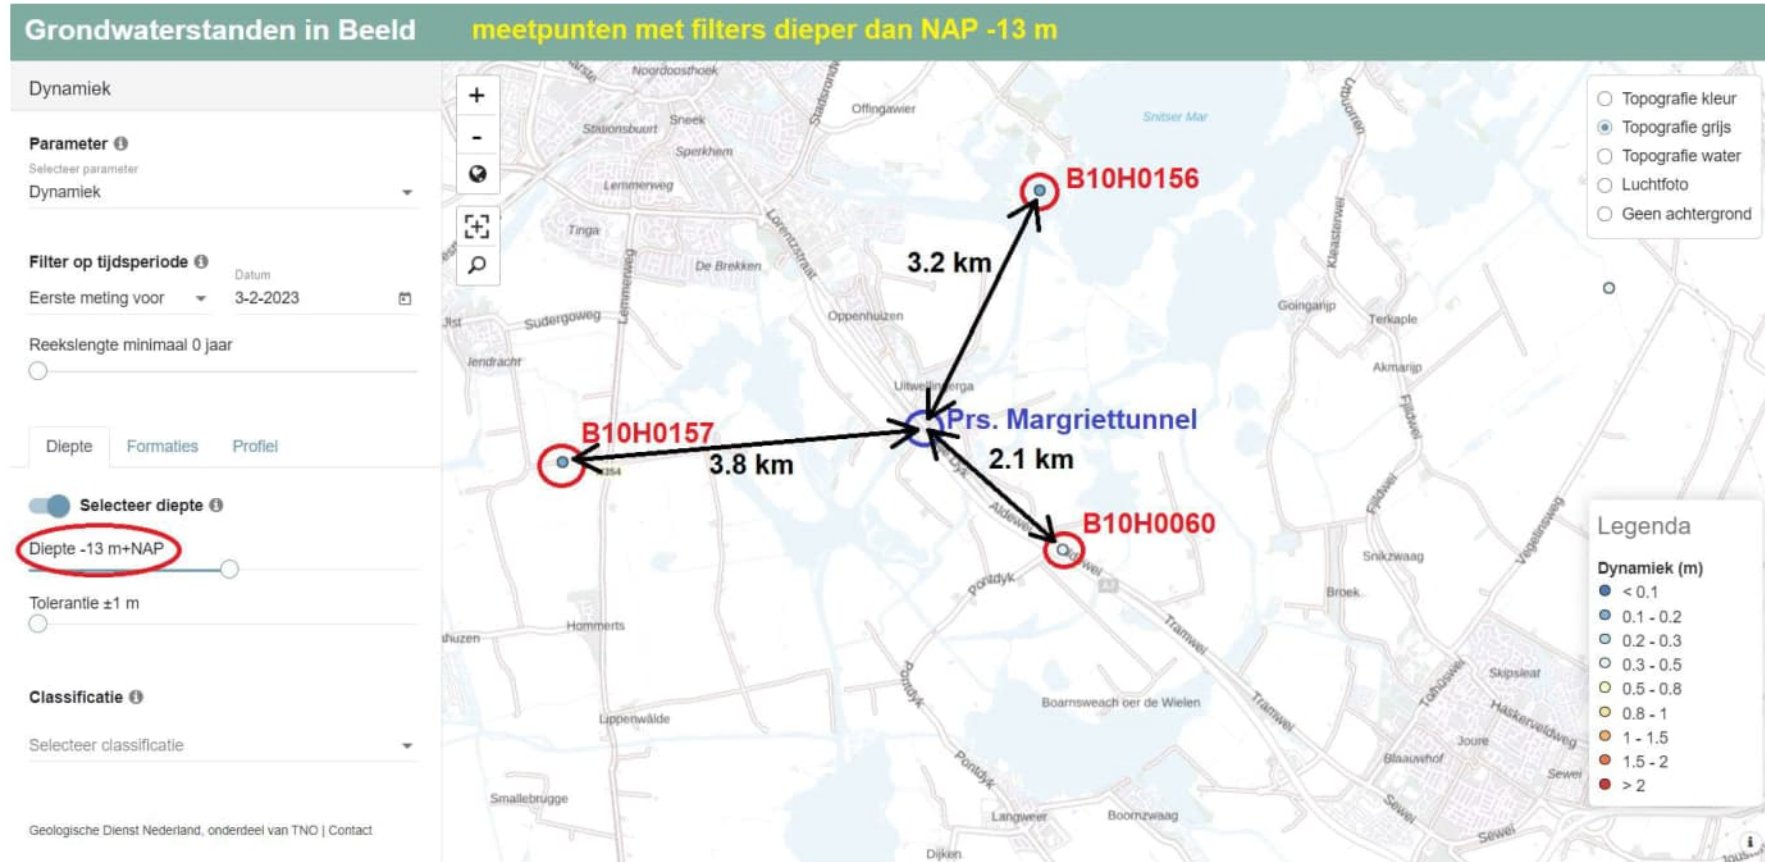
Grondwaterstanden in Beeld meetpunten met filters dieper dan NAP -13 m

Dynamiek

Parameter
Selecteer parameter
Dynamiek

Filter op tijdsperiode
Eerste meting voor
Datum
3-2-2023

Reekslengte minimaal 0 jaar

Diepte Formaties Profiel

Selecteer diepte
Diepte -13 m+NAP
Tolerantie ±1 m

Classificatie
Selecteer classificatie

Geologische Dienst Nederland, onderdeel van TNO | Contact

+
-

Noordoosthoek
Offingawier
Snitser Mar
Stationsbuurt
Sneek
Sperkhem
Lemmerweg
Tinga
De Brekken
Sudergoweg
Oppenhuizen
Goingarijp
Terkaple
Akmarijp
Uitwellingerga
Snikzwaag
Broek
Hommerts
Pontdyk
Tramwei
Boarnsweach oer de Wielen
Skipsleat
Joure
Blaauwhof
Sewei
Haskerveldweg
Lippenwâlde
Smallebrugge
Langweer
Boornzwaag
Dijken
Aldewei

B10H0156
3.2 km
Prs. Margriettunnel
B10H0157
3.8 km
2.1 km
B10H0060

Topografie kleur
Topografie grijs
Topografie water
Luchtfoto
Geen achtergrond

Legenda
Dynamiek (m)
< 0.1
0.1 - 0.2
0.2 - 0.3
0.3 - 0.5
0.5 - 0.8
0.8 - 1
1 - 1.5
1.5 - 2
> 2